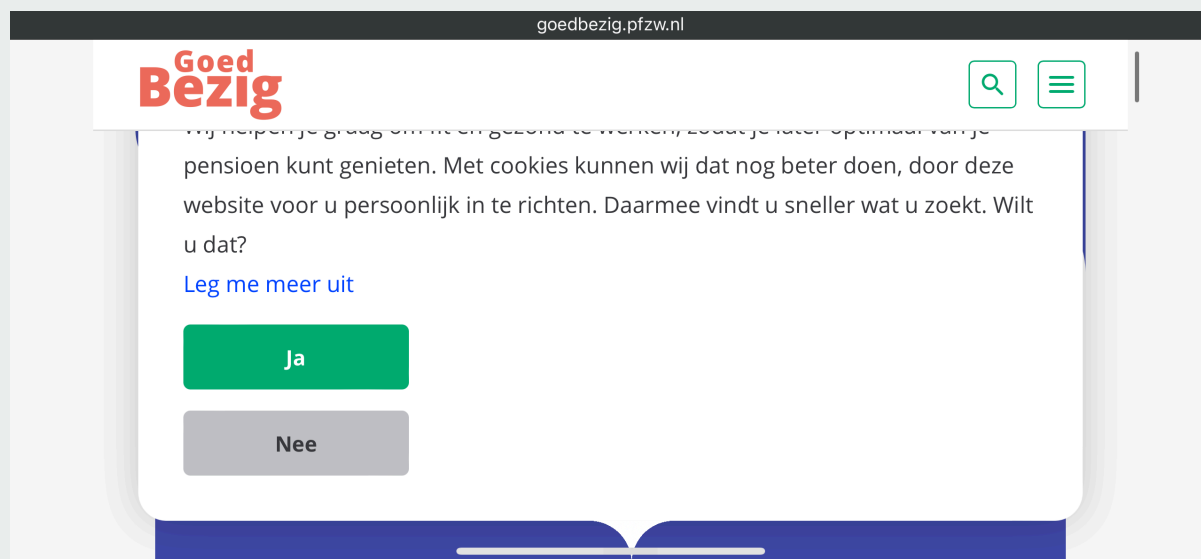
goedbezig.pfzw.nl

Goed
Bezig

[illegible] pensioen kunt genieten. Met cookies kunnen wij dat nog beter doen, door deze website voor u persoonlijk in te richten. Daarmee vindt u sneller wat u zoekt. Wilt u dat?

Leg me meer uit

Ja

Nee